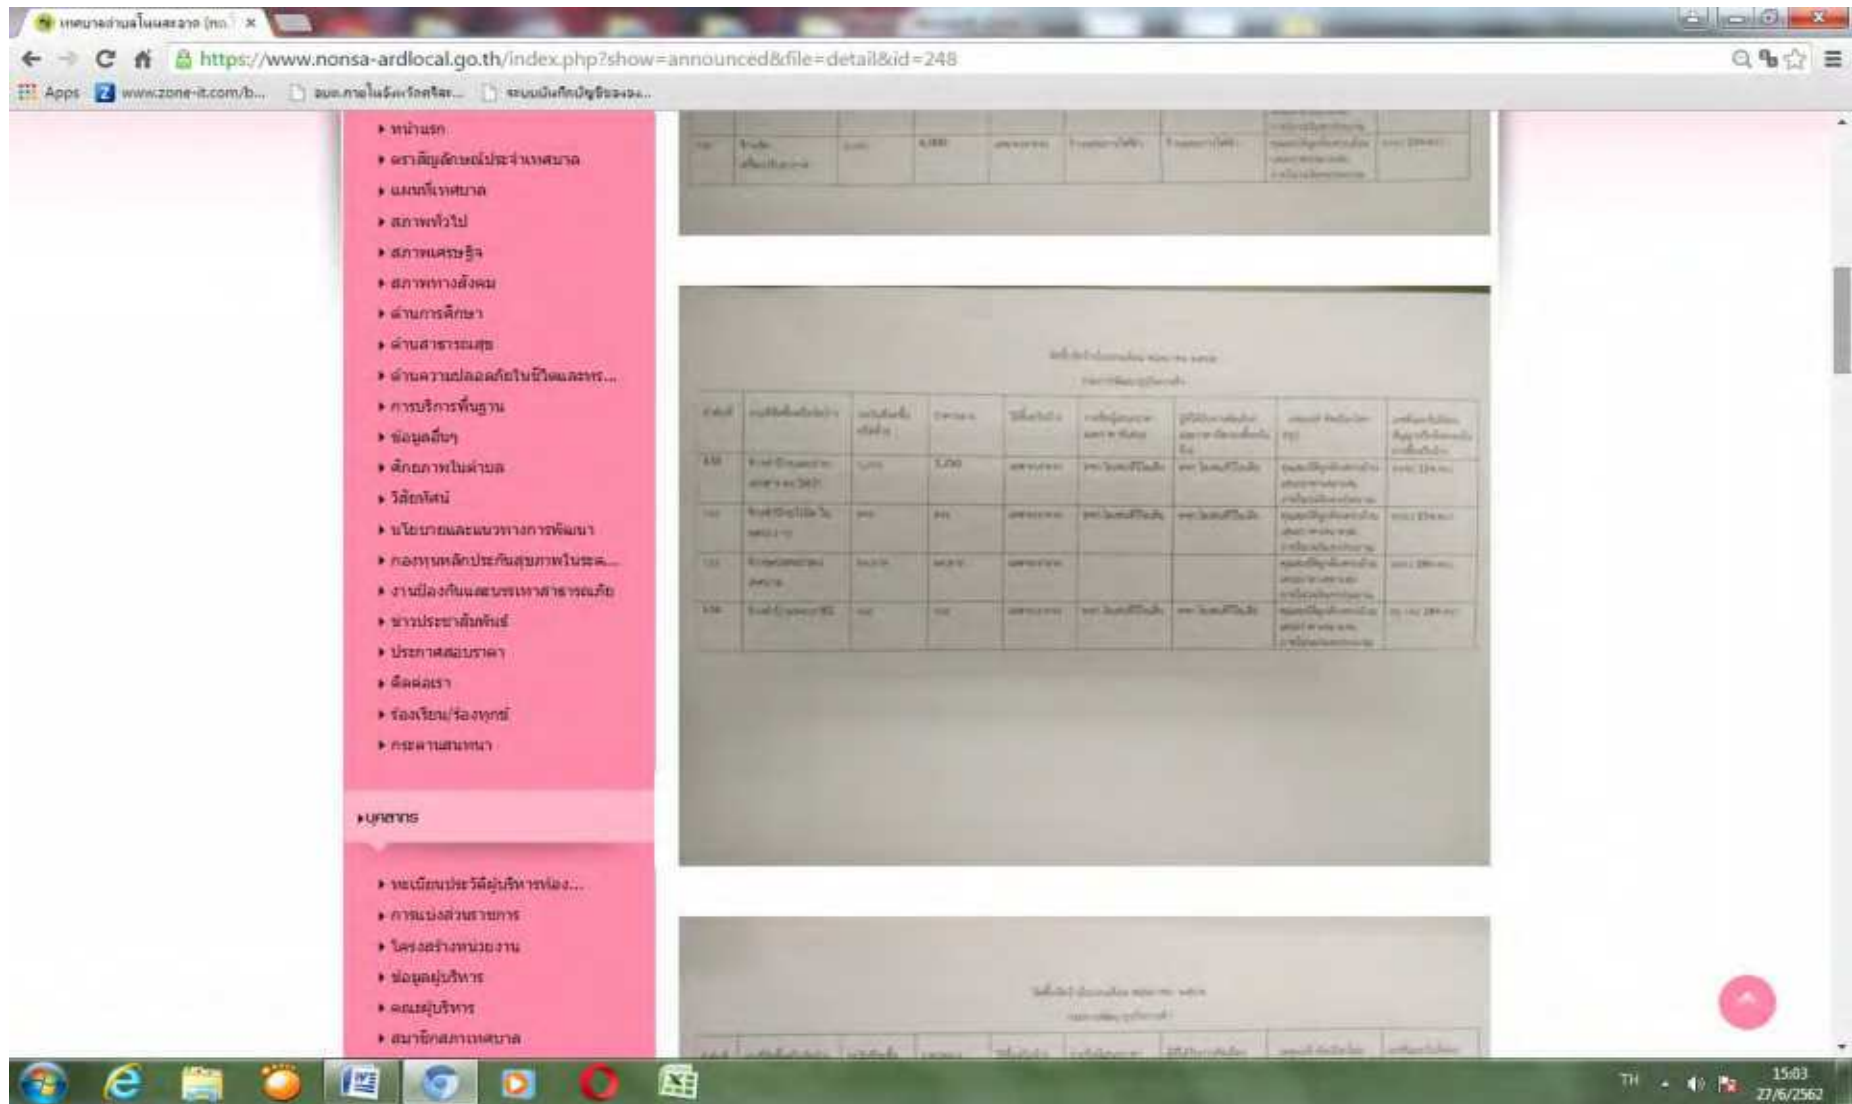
เทศบาลตำบลโนนสะอาด (ทถ. ×

https://www.nonsa-ardlocal.go.th/index.php?show=announced&file=detail&id=248

Apps www.zone-it.com/b... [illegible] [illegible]

▸ หน้าแรก
▸ ตราสัญลักษณ์ประจำเทศบาล
▸ แผนที่เทศบาล
▸ สภาพทั่วไป
▸ สภาพเศรษฐกิจ
▸ สภาพทางสังคม
▸ ด้านการศึกษา
▸ ด้านสาธารณสุข
▸ ด้านความปลอดภัยในชีวิตและทร...
▸ การบริการพื้นฐาน
▸ ข้อมูลอื่นๆ
▸ ศักยภาพในตำบล
▸ วิสัยทัศน์
▸ นโยบายและแนวทางการพัฒนา
▸ กองทุนหลักประกันสุขภาพในระด...
▸ งานป้องกันและบรรเทาสาธารณภัย
▸ ข่าวประชาสัมพันธ์
▸ ประกาศสอบราคา
▸ ติดต่อเรา
▸ ร้องเรียน/ร้องทุกข์
▸ กระดานสนทนา

▸บุคลากร

▸ ทะเบียนประวัติผู้บริหารท้อง...
▸ การแบ่งส่วนราชการ
▸ โครงสร้างหน่วยงาน
▸ ข้อมูลผู้บริหาร
▸ คณะผู้บริหาร
▸ สมาชิกสภาเทศบาล

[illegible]

TH 15:03 27/6/2562